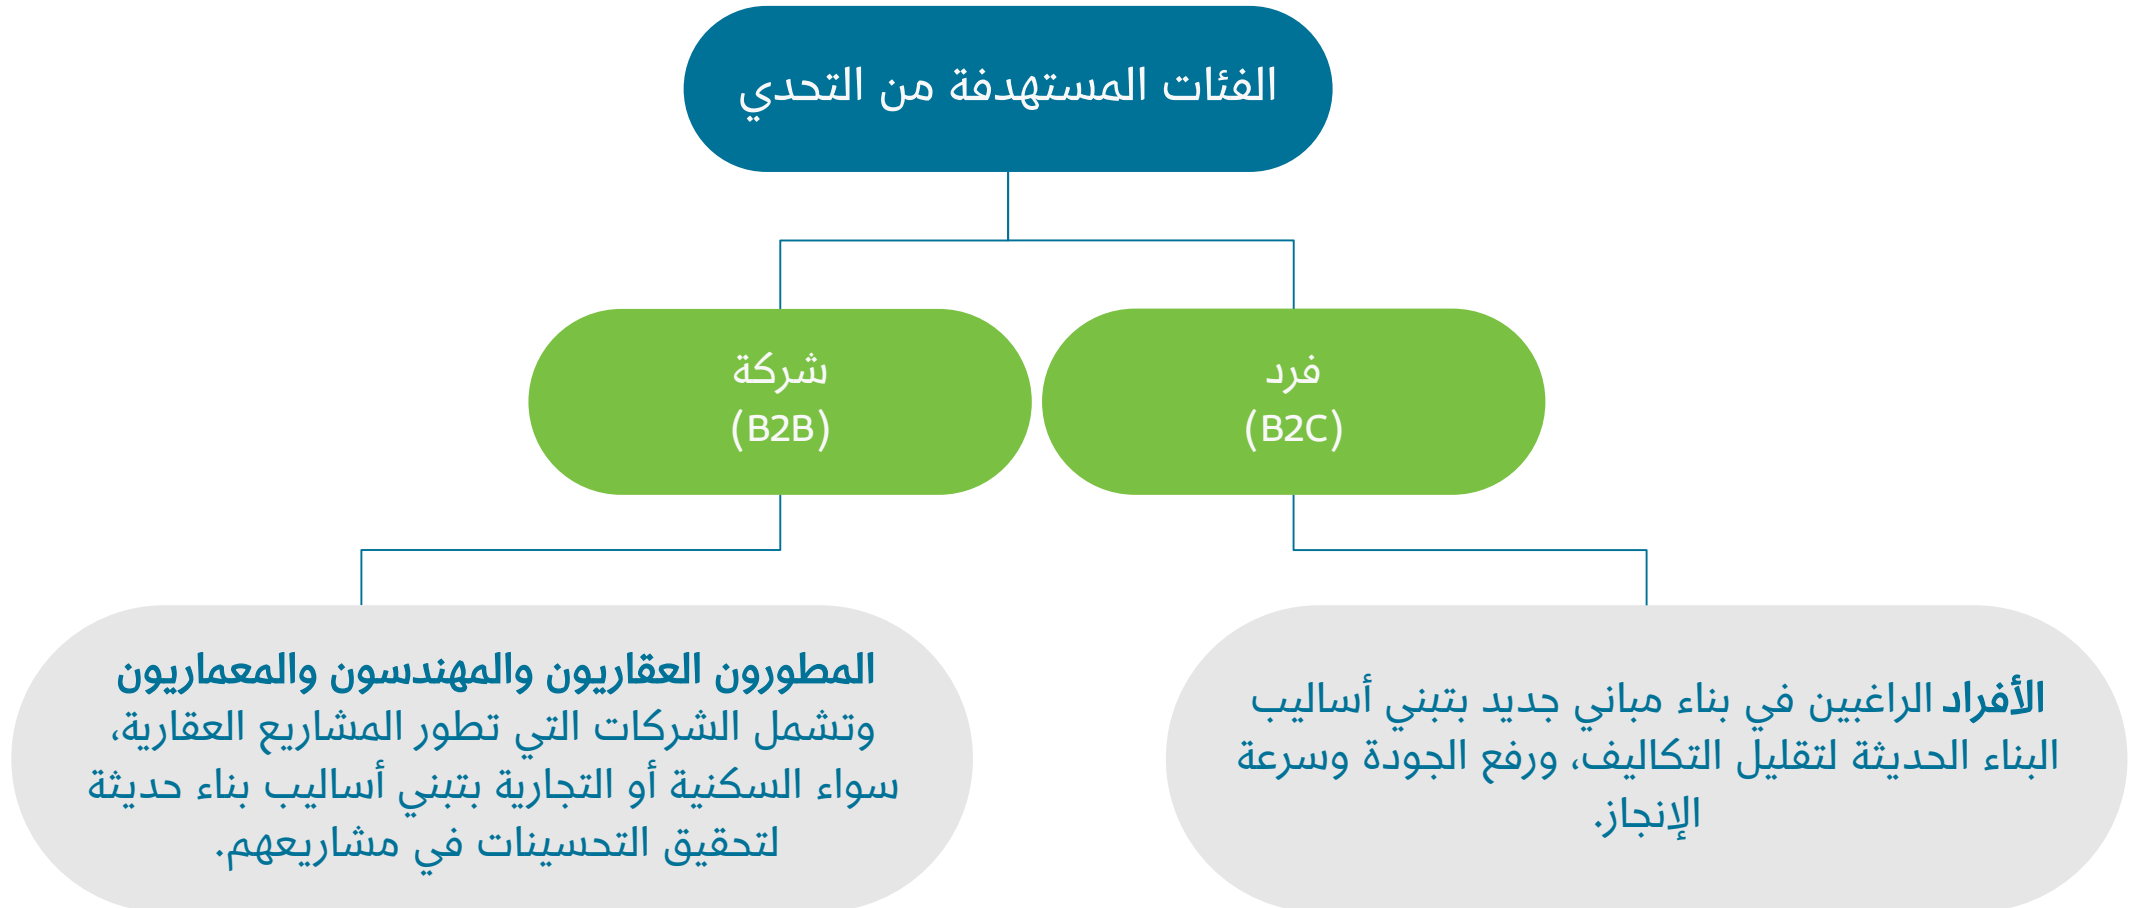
الفئات المستهدفة من التحدي

فرد
(B2C)

شركة
(B2B)

الأفراد الراغبين في بناء مباني جديد بتبني أساليب البناء الحديثة لتقليل التكاليف، ورفع الجودة وسرعة الإنجاز.

المطورون العقاريون والمهندسون والمعماريون
وتشمل الشركات التي تطور المشاريع العقارية، سواء السكنية أو التجارية بتبني أساليب بناء حديثة لتحقيق التحسينات في مشاريعهم.